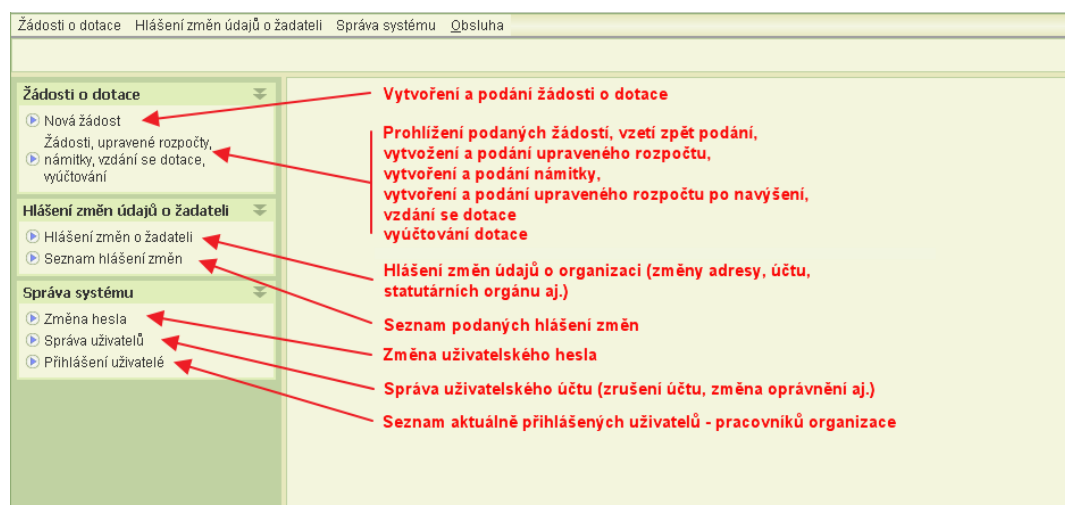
Žádosti o dotace Hlášení změn údajů o žadateli Správa systému Obsluha

Žádosti o dotace
Nová žádost
Žádosti, upravené rozpočty, námitky, vzdání se dotace, vyúčtování

Hlášení změn údajů o žadateli
Hlášení změn o žadateli
Seznam hlášení změn

Správa systému
Změna hesla
Správa uživatelů
Přihlášení uživatelé

Vytvoření a podání žádosti o dotace

Prohlížení podaných žádostí, vzetí zpět podání, vytvožení a podání upraveného rozpočtu, vytvoření a podání námitky, vytvoření a podání upraveného rozpočtu po navýšení, vzdání se dotace vyúčtování dotace

Hlášení změn údajů o organizaci (změny adresy, účtu, statutárních orgánu aj.)

Seznam podaných hlášení změn

Změna uživatelského hesla

Správa uživatelského účtu (zrušení účtu, změna oprávnění aj.)

Seznam aktuálně přihlášených uživatelů - pracovníků organizace